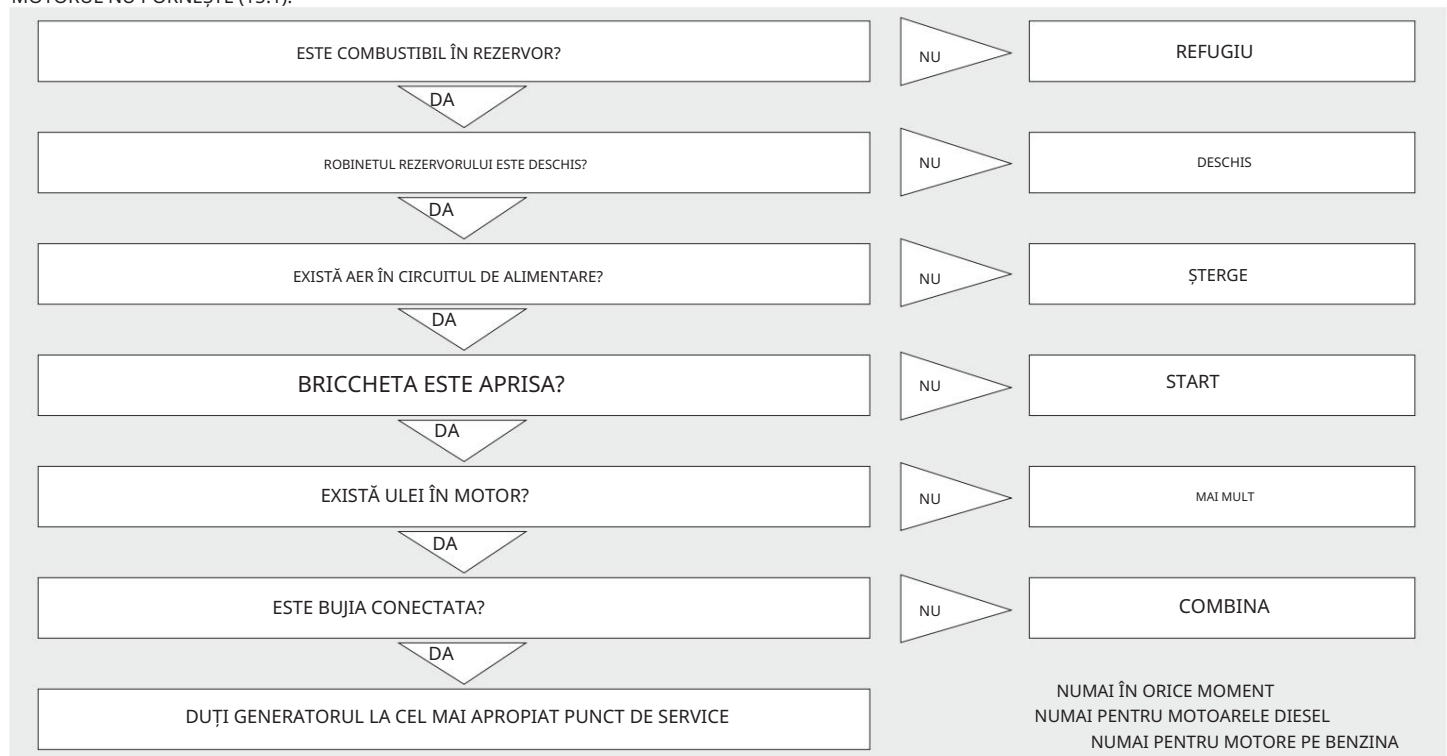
ESTE COMBUSTIBIL ÎN REZERVOR?

NU

REFUGIU

DA

ROBINETUL REZERVORULUI ESTE DESCHIS?

NU

DESCHIS

DA

EXISTĂ AER ÎN CIRCUITUL DE ALIMENTARE?

NU

ȘTERGE

DA

BRICCHETA ESTE APRISA?

NU

START

DA

EXISTĂ ULEI ÎN MOTOR?

NU

MAI MULT

DA

ESTE BUJIA CONECTATA?

NU

COMBINA

DA

DUȚI GENERATORUL LA CEL MAI APROPIAT PUNCT DE SERVICE

NUMAI ÎN ORICE MOMENT
NUMAI PENTRU MOTOARELE DIESEL
NUMAI PENTRU MOTORE PE BENZINA